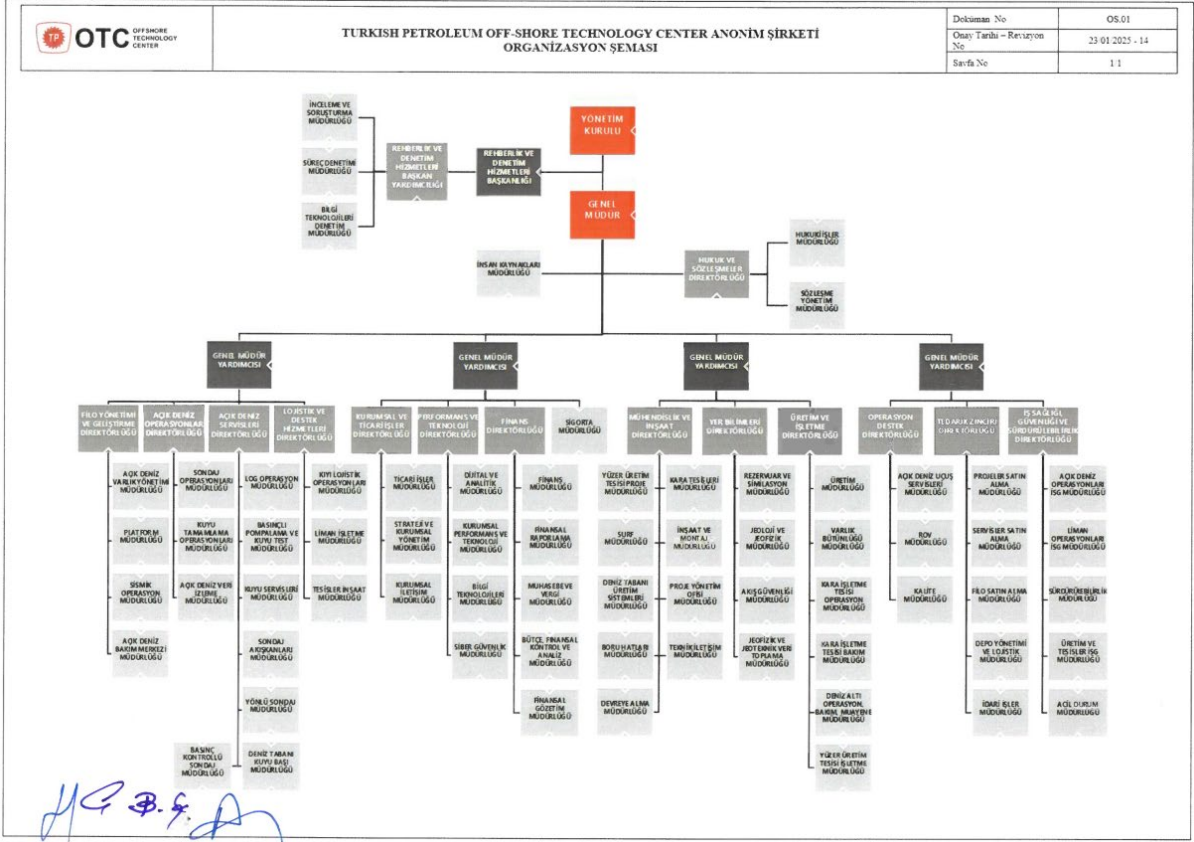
TP OTC OFFSHORE TECHNOLOGY CENTER

TURKISH PETROLEUM OFF-SHORE TECHNOLOGY CENTER ANONİM ŞİRKETİ
ORGANİZASYON ŞEMASI

| Doküman No | OS.01 |
|---|---|
| Onay Tarihi – Revizyon No | 23/01/2025 - 14 |
| Sayfa No | 1/1 |

YÖNETİM KURULU

REHBERLİK VE DENETİM HİZMETLERİ BAŞKANLIĞI

REHBERLİK VE DENETİM HİZMETLERİ BAŞKAN YARDIMCILIĞI

İNCELEME VE SORUŞTURMA MÜDÜRLÜĞÜ

SÜREÇ DENETİMİ MÜDÜRLÜĞÜ

BİLGİ TEKNOLOJİLERİ DENETİMİ MÜDÜRLÜĞÜ

GENEL MÜDÜR

İNSAN KAYNAKLARI MÜDÜRLÜĞÜ

HUKUK VE SÖZLEŞMELER DİREKTÖRLÜĞÜ

HUKUKİ İŞLER MÜDÜRLÜĞÜ

SÖZLEŞME YÖNETİMİ MÜDÜRLÜĞÜ

GENEL MÜDÜR YARDIMCISI

FİLO YÖNETİMİ VE GELİŞTİRME DİREKTÖRLÜĞÜ

AÇIK DENİZ VARLIK YÖNETİMİ MÜDÜRLÜĞÜ

PLATFORM MÜDÜRLÜĞÜ

SİSMİK OPERASYON MÜDÜRLÜĞÜ

AÇIK DENİZ BAKIM MERKEZİ MÜDÜRLÜĞÜ

AÇIK DENİZ OPERASYONLARI DİREKTÖRLÜĞÜ

SONDAJ OPERASYONLARI MÜDÜRLÜĞÜ

KUYU TAMAMLAMA OPERASYONLARI MÜDÜRLÜĞÜ

AÇIK DENİZ VERİ İZLEME MÜDÜRLÜĞÜ

AÇIK DENİZ SERVİSLERİ DİREKTÖRLÜĞÜ

LOG OPERASYON MÜDÜRLÜĞÜ

BASINÇLI POMPALAMA VE KUYU TEST MÜDÜRLÜĞÜ

KUYU SERVİSLERİ MÜDÜRLÜĞÜ

SONDAJ AKIŞKANLARI MÜDÜRLÜĞÜ

YÖNLÜ SONDAJ MÜDÜRLÜĞÜ

DENİZ TABANI KUYU BAŞI MÜDÜRLÜĞÜ

BASINÇ KONTROLLÜ SONDAJ MÜDÜRLÜĞÜ

LOJİSTİK VE DESTEK HİZMETLERİ DİREKTÖRLÜĞÜ

KIYI LOJİSTİK OPERASYONLARI MÜDÜRLÜĞÜ

LİMAN İŞLETME MÜDÜRLÜĞÜ

TESİSLER İNŞAAT MÜDÜRLÜĞÜ

GENEL MÜDÜR YARDIMCISI

KURUMSAL VE TİCARİ İŞLER DİREKTÖRLÜĞÜ

TİCARİ İŞLER MÜDÜRLÜĞÜ

STRATEJİ VE KURUMSAL YÖNETİM MÜDÜRLÜĞÜ

KURUMSAL İLETİŞİM MÜDÜRLÜĞÜ

PERFORMANS VE TEKNOLOJİ DİREKTÖRLÜĞÜ

DİJİTAL VE ANALİTİK MÜDÜRLÜĞÜ

KURUMSAL PERFORMANS VE TEKNOLOJİ MÜDÜRLÜĞÜ

BİLGİ TEKNOLOJİLERİ MÜDÜRLÜĞÜ

SİBER GÜVENLİK MÜDÜRLÜĞÜ

FİNANS DİREKTÖRLÜĞÜ

FİNANS MÜDÜRLÜĞÜ

FİNANSAL RAPORLAMA MÜDÜRLÜĞÜ

MUHASEBE VE VERGİ MÜDÜRLÜĞÜ

BÜTÇE, FİNANSAL KONTROL VE ANALİZ MÜDÜRLÜĞÜ

FİNANSAL GÖZETİM MÜDÜRLÜĞÜ

SİGORTA MÜDÜRLÜĞÜ

GENEL MÜDÜR YARDIMCISI

MÜHENDİSLİK VE İNŞAAT DİREKTÖRLÜĞÜ

YÜZER ÜRETİM TESİSİ PROJE MÜDÜRLÜĞÜ

SURF MÜDÜRLÜĞÜ

DENİZ TABANI ÜRETİM SİSTEMLERİ MÜDÜRLÜĞÜ

BORU HATLARI MÜDÜRLÜĞÜ

DEVREYE ALMA MÜDÜRLÜĞÜ

KARA TESİSLERİ MÜDÜRLÜĞÜ

İNŞAAT VE MONTAJ MÜDÜRLÜĞÜ

PROJE YÖNETİM OFİSİ MÜDÜRLÜĞÜ

TEKNİK İLETİŞİM MÜDÜRLÜĞÜ

YER BİLİMLERİ DİREKTÖRLÜĞÜ

REZERVUAR VE SİMÜLASYON MÜDÜRLÜĞÜ

JEOLOJİ VE JEOFİZİK MÜDÜRLÜĞÜ

AKIŞ GÜVENLİĞİ MÜDÜRLÜĞÜ

JEOFİZİK VE JEOTEKNİK VERİ TOPLAMA MÜDÜRLÜĞÜ

ÜRETİM VE İŞLETME DİREKTÖRLÜĞÜ

ÜRETİM MÜDÜRLÜĞÜ

VARLIK BÜTÜNLÜĞÜ MÜDÜRLÜĞÜ

KARA İŞLETME TESİSİ OPERASYON MÜDÜRLÜĞÜ

KARA İŞLETME TESİSİ BAKIM MÜDÜRLÜĞÜ

DENİZ ALTI OPERASYON, BAKIM, MUAYENE MÜDÜRLÜĞÜ

YÜZER ÜRETİM TESİSİ İŞLETME MÜDÜRLÜĞÜ

GENEL MÜDÜR YARDIMCISI

OPERASYON DESTEK DİREKTÖRLÜĞÜ

AÇIK DENİZ UÇUŞ SERVİSLERİ MÜDÜRLÜĞÜ

ROV MÜDÜRLÜĞÜ

KALİTE MÜDÜRLÜĞÜ

TEDARİK ZİNCİRİ DİREKTÖRLÜĞÜ

PROJELER SATIN ALMA MÜDÜRLÜĞÜ

SERVİSLER SATIN ALMA MÜDÜRLÜĞÜ

FİLO SATIN ALMA MÜDÜRLÜĞÜ

DEPO YÖNETİMİ VE LOJİSTİK MÜDÜRLÜĞÜ

İDARİ İŞLER MÜDÜRLÜĞÜ

İŞ SAĞLIĞI, GÜVENLİĞİ VE SÜRDÜRÜLEBİLİRLİK DİREKTÖRLÜĞÜ

AÇIK DENİZ OPERASYONLARI İSG MÜDÜRLÜĞÜ

LİMAN OPERASYONLARI İSG MÜDÜRLÜĞÜ

SÜRDÜRÜLEBİLİRLİK MÜDÜRLÜĞÜ

ÜRETİM VE TESİSLER İSG MÜDÜRLÜĞÜ

ACİL DURUM MÜDÜRLÜĞÜ